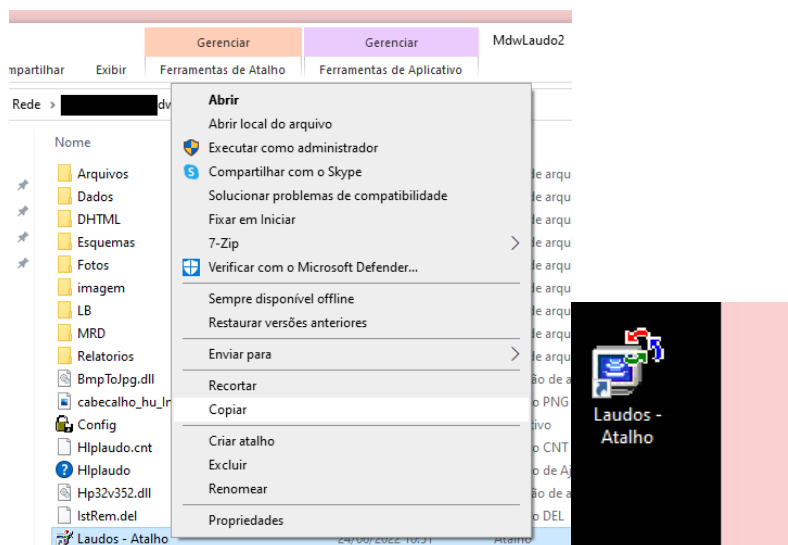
Gerenciar | Gerenciar | MdwLaudo2
mpartilhar | Exibir | Ferramentas de Atalho | Ferramentas de Aplicativo

Rede > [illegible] dv

Nome

Arquivos
Dados
DHTML
Esquemas
Fotos
imagem
LB
MRD
Relatorios
BmpToJpg.dll
cabecalho_hu_In
Config
Hlplaudo.cnt
Hlplaudo
Hp32v352.dll
lstRem.del
Laudos - Atalho

e arqu
e arqu
e arqu
e arqu
e arqu
e arqu
e arqu
e arqu
e arqu
o de a
o PNG
o CNT
e de A
o de a
o DEL
24/06/2022 10:51 Atalho

Abrir
Abrir local do arquivo
Executar como administrador
Compartilhar com o Skype
Solucionar problemas de compatibilidade
Fixar em Iniciar
7-Zip
Verificar com o Microsoft Defender...
Sempre disponível offline
Restaurar versões anteriores
Enviar para
Recortar
Copiar
Criar atalho
Excluir
Renomear
Propriedades

Laudos - Atalho